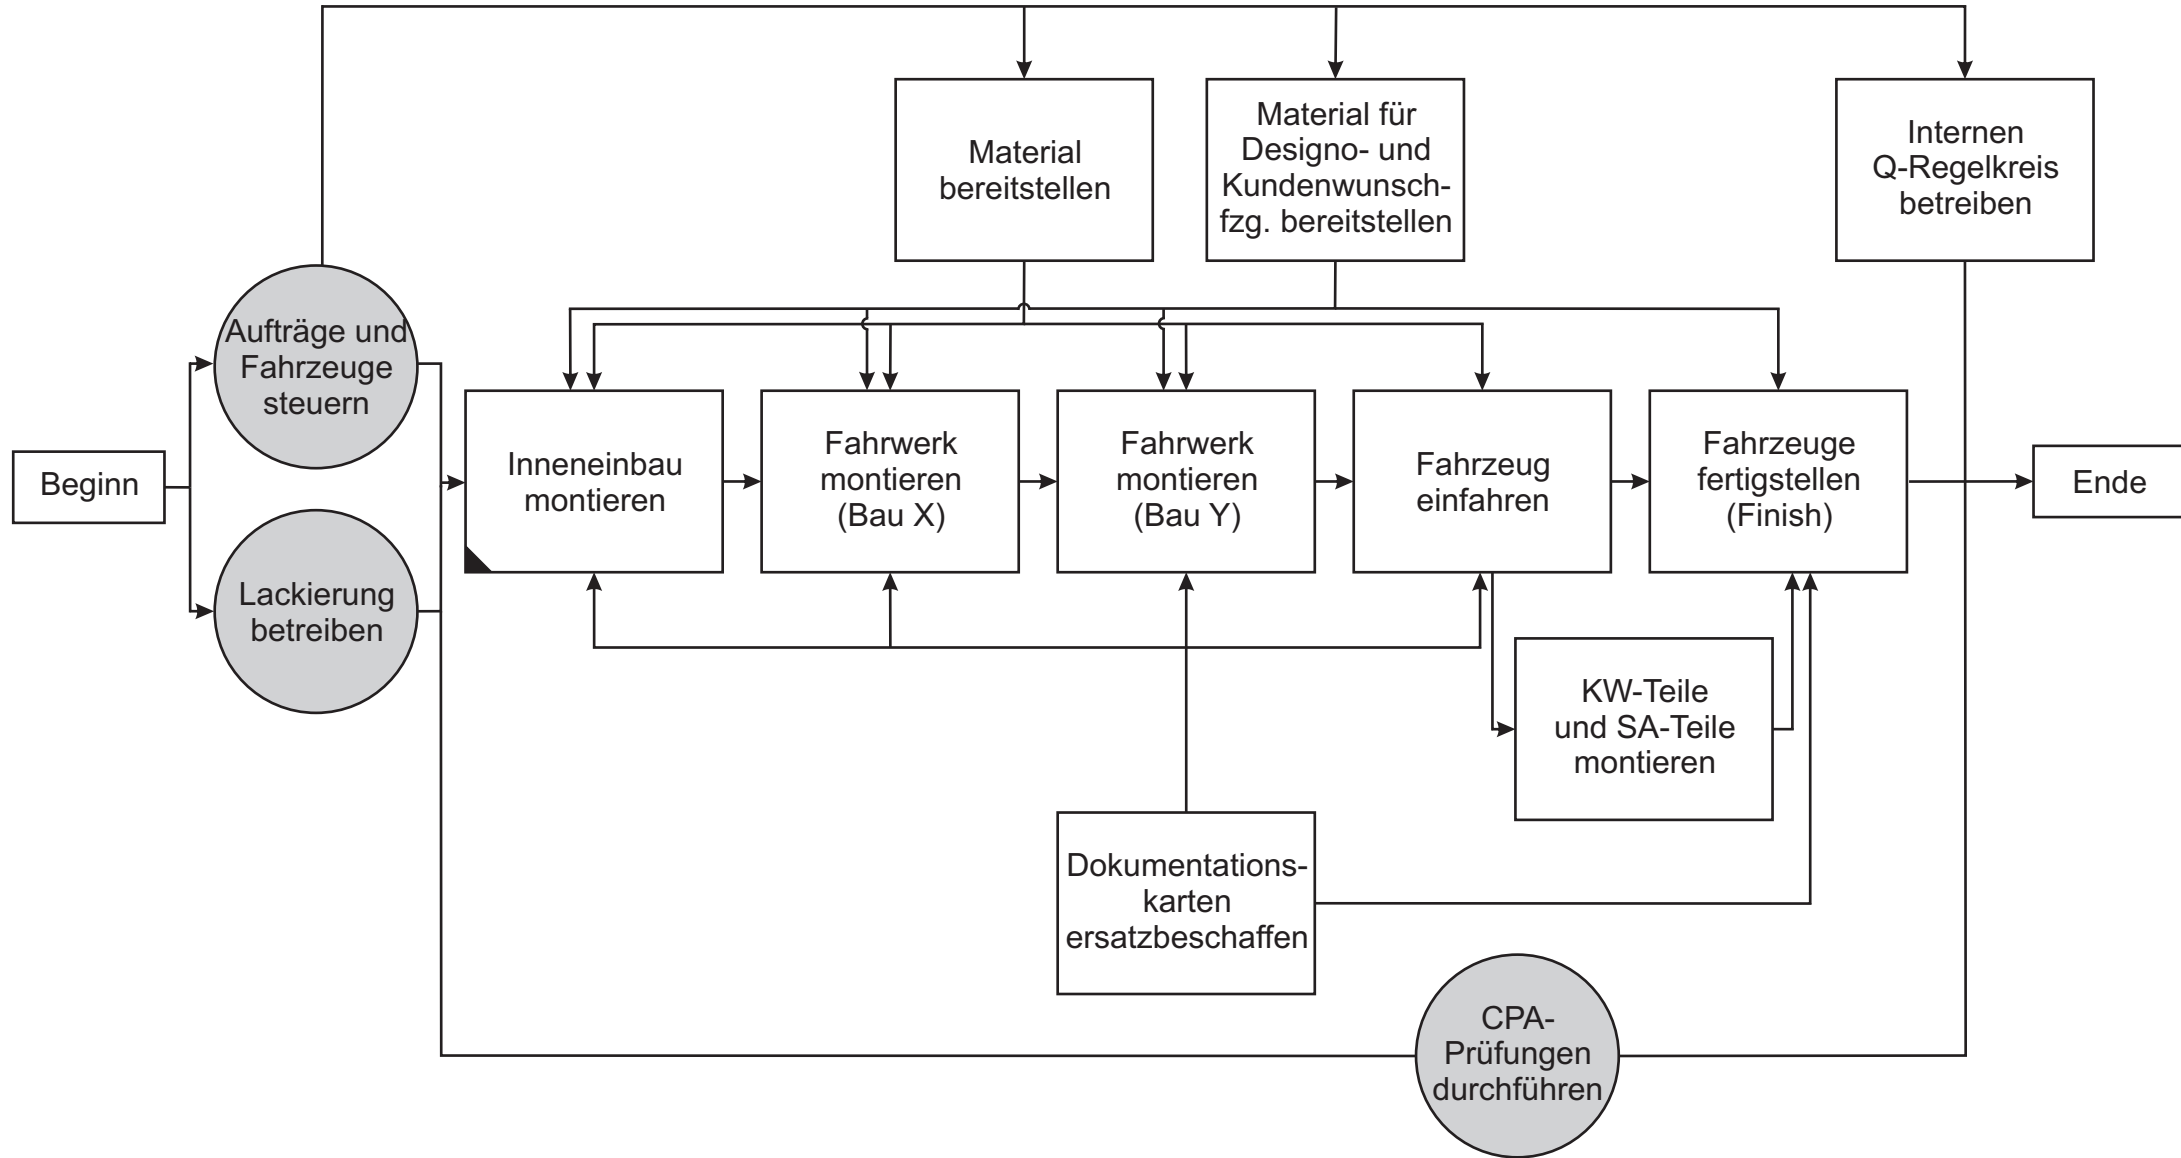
Material bereitstellen

Material für Designo- und Kundenwunschfzg. bereitstellen

Internen Q-Regelkreis betreiben

Aufträge und Fahrzeuge steuern

Beginn

Lackierung betreiben

Inneneinbau montieren

Fahrwerk montieren (Bau X)

Fahrwerk montieren (Bau Y)

Fahrzeug einfahren

Fahrzeuge fertigstellen (Finish)

Ende

KW-Teile und SA-Teile montieren

Dokumentationskarten ersatzbeschaffen

CPA-Prüfungen durchführen